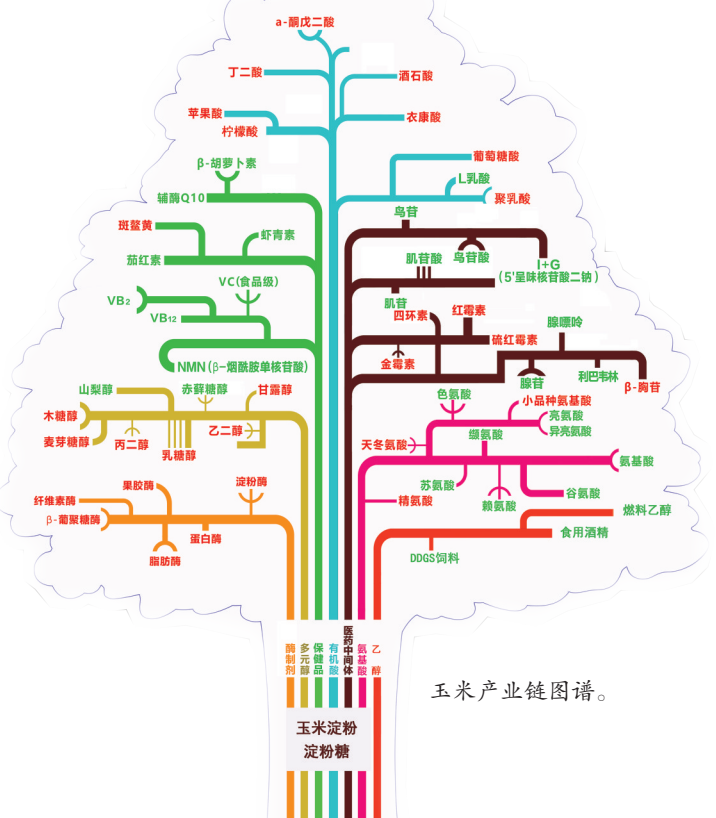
a-酮戊二酸
丁二酸
酒石酸
苹果酸
柠檬酸
衣康酸
葡萄糖酸
β-胡萝卜素
L乳酸
辅酶Q10
聚乳酸
乌苷
斑蝥黄
虾青素
I+G
茄红素
肌苷酸
乌苷酸
（5'呈味核苷酸二钠）
VC（食品级）
VB₂
VB₁₂
肌苷
四环素
红霉素
腺嘌呤
硫红霉素
NMN（β-烟酰胺单核苷酸）
金霉素
腺苷
利巴韦林
β-胸苷
山梨醇
赤藓糖醇
甘露醇
色氨酸
小品种氨基酸
木糖醇
亮氨酸
异亮氨酸
麦芽糖醇
丙二醇
乳糖醇
乙二醇
天冬氨酸
缬氨酸
氨基酸
苏氨酸
谷氨酸
果胶酶
淀粉酶
赖氨酸
纤维素酶
精氨酸
燃料乙醇
β-葡聚糖酶
食用酒精
蛋白酶
脂肪酶
DDGS饲料
酶制剂
多元醇
保健品
有机酸
医药中间体
氨基酸
乙醇
玉米淀粉
淀粉糖
玉米产业链图谱。